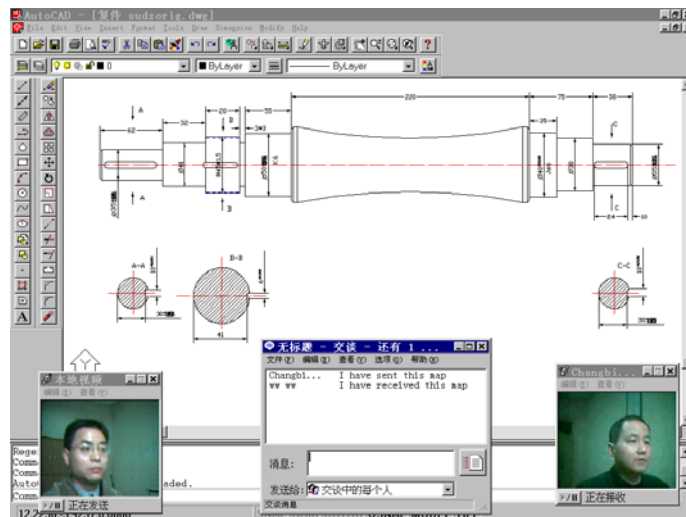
AutoCAD - [复件 sudzorig.dwg]

File Edit View Insert Format Tools Draw Dimension Modify Help

ByLayer ByLayer

A

62

32

20

B

55

3

220

75

30

C

A

B

C

A-A

B-B

C-C

41

无标题 - 交谈 - 还有 1 ...

文件(F) 编辑(E) 查看(V) 选项(O) 帮助(H)

Changbi... I have sent this map

ww ww I have received this map

消息:

发送给: 交谈中的每个人

交谈消息

本地视频

编辑 查看

正在发送

Changbi...

编辑 查看

正在接收

Rege

Comm

Comm

Auto

Comm

aded.